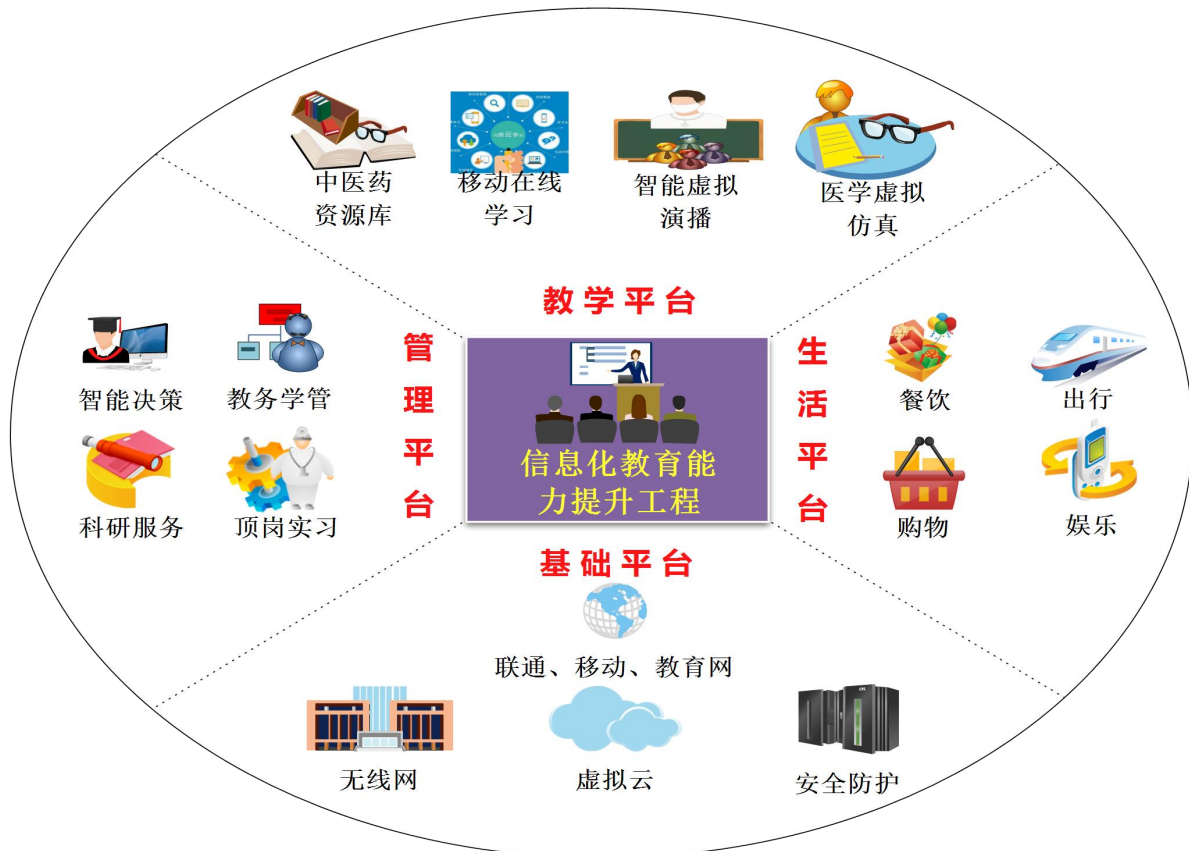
中医药资源库

移动在线学习

智能虚拟演播

医学虚拟仿真

教学平台

管理平台

生活平台

智能决策

教务学管

科研服务

顶岗实习

信息化教育能力提升工程

餐饮

出行

购物

娱乐

基础平台

联通、移动、教育网

无线网

虚拟云

安全防护